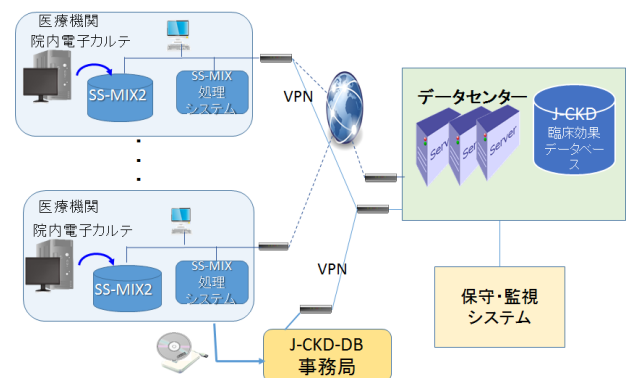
医療機関
院内電子カルテ
SS-MIX2
SS-MIX
処理
システム

VPN

・
・
・

医療機関
院内電子カルテ
SS-MIX2
SS-MIX
処理
システム

VPN

データセンター
Server
Server
Server
J-CKD
臨床効果
データベース

保守・監視
システム

J-CKD-DB
事務局